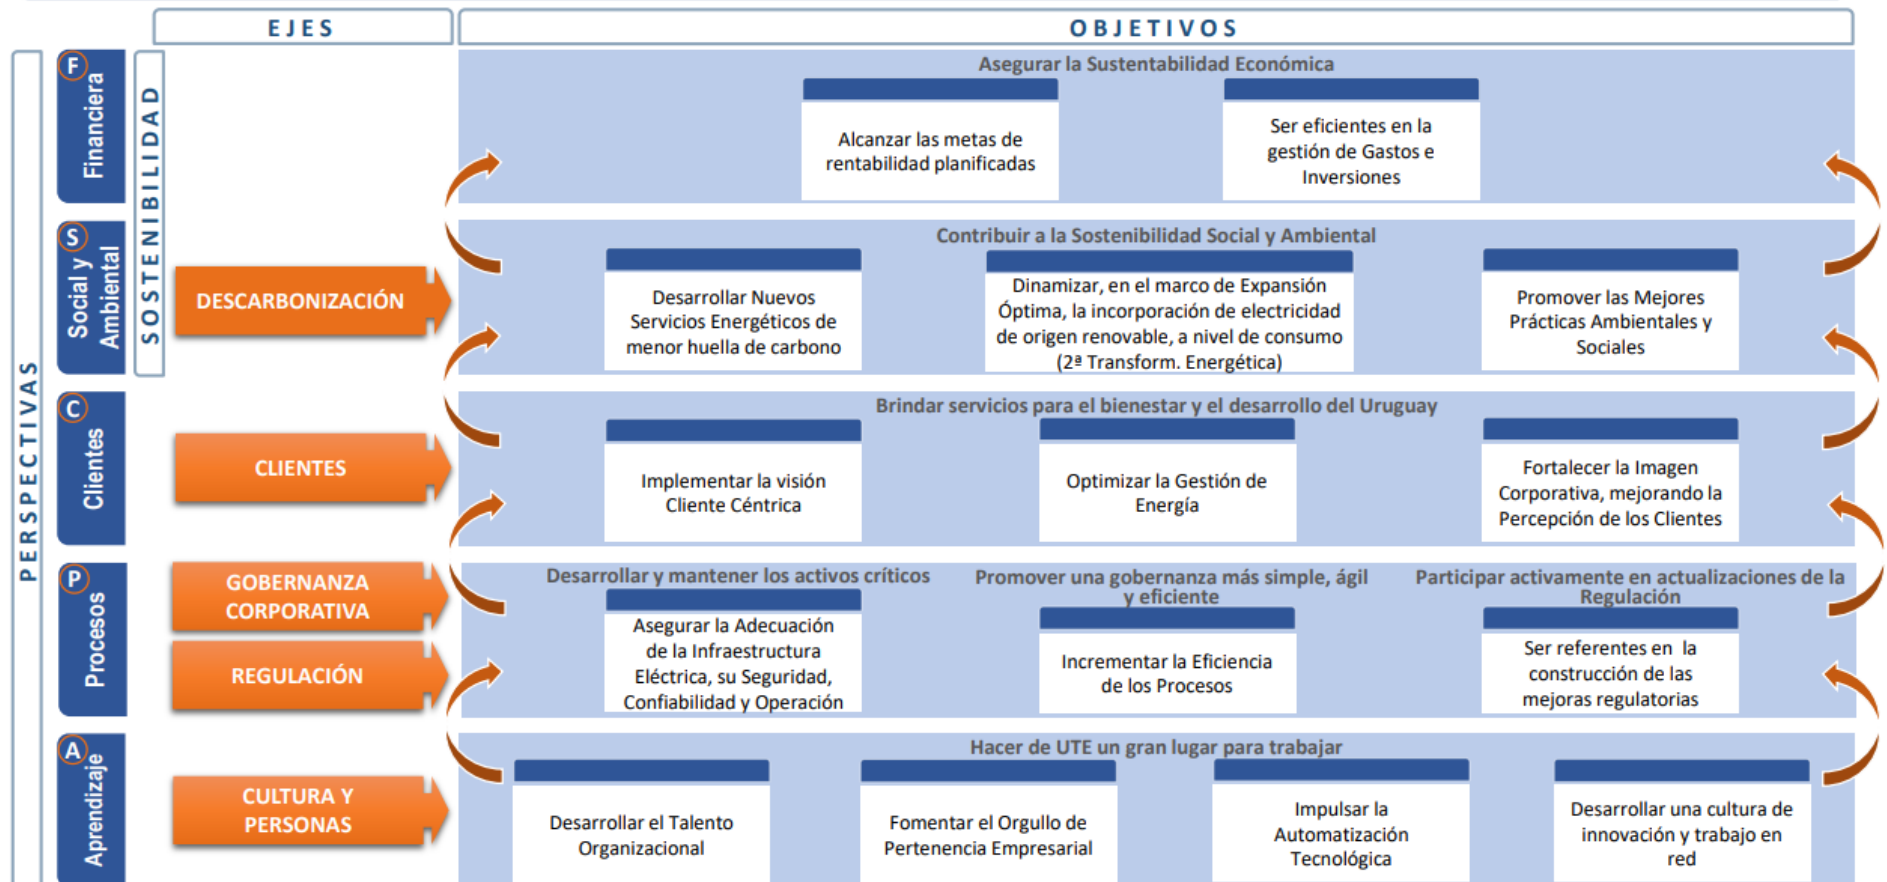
EJES

OBJETIVOS

PERSPECTIVAS

F Financiera

S Social y Ambiental

C Clientes

P Procesos

A Aprendizaje

SOSTENIBILIDAD

Asegurar la Sustentabilidad Económica

Alcanzar las metas de rentabilidad planificadas

Ser eficientes en la gestión de Gastos e Inversiones

DESCARBONIZACIÓN

Contribuir a la Sostenibilidad Social y Ambiental

Desarrollar Nuevos Servicios Energéticos de menor huella de carbono

Dinamizar, en el marco de Expansión Óptima, la incorporación de electricidad de origen renovable, a nivel de consumo (2ª Transform. Energética)

Promover las Mejores Prácticas Ambientales y Sociales

CLIENTES

Brindar servicios para el bienestar y el desarrollo del Uruguay

Implementar la visión Cliente Céntrica

Optimizar la Gestión de Energía

Fortalecer la Imagen Corporativa, mejorando la Percepción de los Clientes

GOBERNANZA CORPORATIVA

REGULACIÓN

Desarrollar y mantener los activos críticos

Asegurar la Adecuación de la Infraestructura Eléctrica, su Seguridad, Confiabilidad y Operación

Promover una gobernanza más simple, ágil y eficiente

Incrementar la Eficiencia de los Procesos

Participar activamente en actualizaciones de la Regulación

Ser referentes en la construcción de las mejoras regulatorias

CULTURA Y PERSONAS

Hacer de UTE un gran lugar para trabajar

Desarrollar el Talento Organizacional

Fomentar el Orgullo de Pertenencia Empresarial

Impulsar la Automatización Tecnológica

Desarrollar una cultura de innovación y trabajo en red